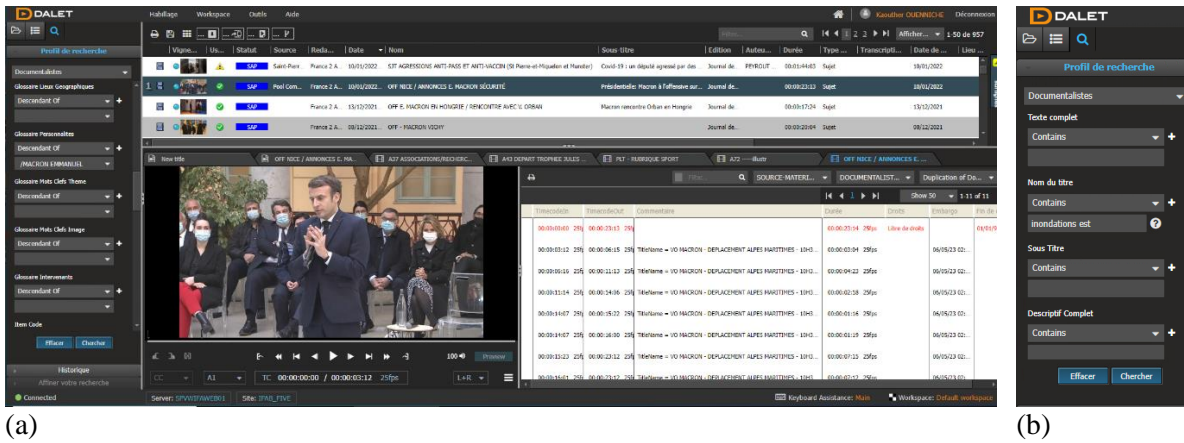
DALET
Habillage Workspace Outils Aide
Kaouther OUENNICHE Déconnexion
Profil de recherche
Documentalistes
Glossaire Lieux Geographiques
Descendant Of
Glossaire Personnalites
Descendant Of
/MACRON EMMANUEL
Glossaire Mots Clefs Theme
Descendant Of
Glossaire Mots Clefs Image
Descendant Of
Glossaire Intervenants
Descendant Of
Item Code
Effacer Chercher
Historique
Affiner votre recherche
Connected

1-50 de 957
Afficher...

| Vigne... | Us... | Statut | Source | Reda... | Date | Nom | Sous-titre | Edition | Auteu... | Durée | Type... | Transcripti... | Date de... | Lieu... |
|---|---|---|---|---|---|---|---|---|---|---|---|---|---|---|
| | | SAP | Saint-Pierr... | France 2 A... | 10/01/2022 | SJT AGRESSIONS ANTI-PASS ET ANTI-VACCIN (St Pierre-et-Miquelon et Manster) | Covid-19 : un député agressé par des | Journal de... | PEYROUT... | 00:01:44:03 | Sujet | | 18/01/2022 | |
| | | SAP | Pool Com... | France 2 A... | 10/01/2022 | OFF NICE / ANNONCES E. MACRON SÉCURITÉ | Présidentielle: Macron à l'offensive sur... | Journal de... | | 00:03:23:19 | Sujet | | 18/01/2022 | |
| | | SAP | | France 2 A... | 13/12/2021 | OFF E. MACRON EN HONGRIE / RENCONTRE AVEC V. ORBAN | Macron rencontre Orban en Hongrie | Journal de... | | 00:03:17:24 | Sujet | | 13/12/2021 | |
| | | SAP | | France 2 A... | 08/12/2021 | OFF - MACRON VICHY | | Journal de... | | 00:03:23:04 | Sujet | | 08/12/2021 | |

New title | OFF NICE / ANNONCES E. MA... | A37 ASSOCIATIONS/RECHERC... | A43 DEPART TROPHEE JULES ... | PLT - RUBRIQUE SPORT | A72 ---illustr | OFF NICE / ANNONCES E. ...

Filtre... SOURCE-MATERI... DOCUMENTALIST... Duplication of Do...
Show 50 1-11 of 11

| Timecodeln | TimecodeOut | Commentaire | Durée | Droits | Embargo | Fin de |
|---|---|---|---|---|---|---|
| 00:00:00:00 25fp | 00:00:03:12 25fp | | 00:00:03:14 25fps | Libre de droits | | 01/01/9 |
| 00:00:03:12 25fp | 00:00:06:15 25fp | TitleName = VO MACRON - DEPLACEMENT ALPES MARITIMES - 10H3... | 00:00:03:04 25fps | | 06/05/23 02:... | |
| 00:00:06:16 25fp | 00:00:11:12 25fp | TitleName = VO MACRON - DEPLACEMENT ALPES MARITIMES - 10H3... | 00:00:04:22 25fps | | 06/05/23 02:... | |
| 00:00:11:14 25fp | 00:00:14:06 25fp | TitleName = VO MACRON - DEPLACEMENT ALPES MARITIMES - 10H3... | 00:00:02:18 25fps | | 06/05/23 02:... | |
| 00:00:14:07 25fp | 00:00:15:22 25fp | TitleName = VO MACRON - DEPLACEMENT ALPES MARITIMES - 10H3... | 00:00:01:16 25fps | | 06/05/23 02:... | |
| 00:00:14:07 25fp | 00:00:16:00 25fp | TitleName = VO MACRON - DEPLACEMENT ALPES MARITIMES - 10H3... | 00:00:01:19 25fps | | 06/05/23 02:... | |
| 00:00:15:23 25fp | 00:00:23:12 25fp | TitleName = VO MACRON - DEPLACEMENT ALPES MARITIMES - 10H3... | 00:00:07:15 25fps | | 06/05/23 02:... | |
| 00:00:16:01 25fp | 00:00:23:12 25fp | TitleName = VO MACRON - DEPLACEMENT ALPES MARITIMES - 10H3... | 00:00:07:12 25fps | | 06/05/23 02:... | |

100 Preview
CC A1 TC 00:00:00:00 / 00:00:03:12 25fps L+R
Server: SPVWIFAWEB01 Site: IPAB_FIVE Keyboard Assistance: Main Workspace: Default workspace

(a)

DALET
Profil de recherche
Documentalistes
Texte complet
Contains
Nom du titre
Contains
inondations est
Sous Titre
Contains
Descriptif Complet
Contains
Effacer Chercher

(b)